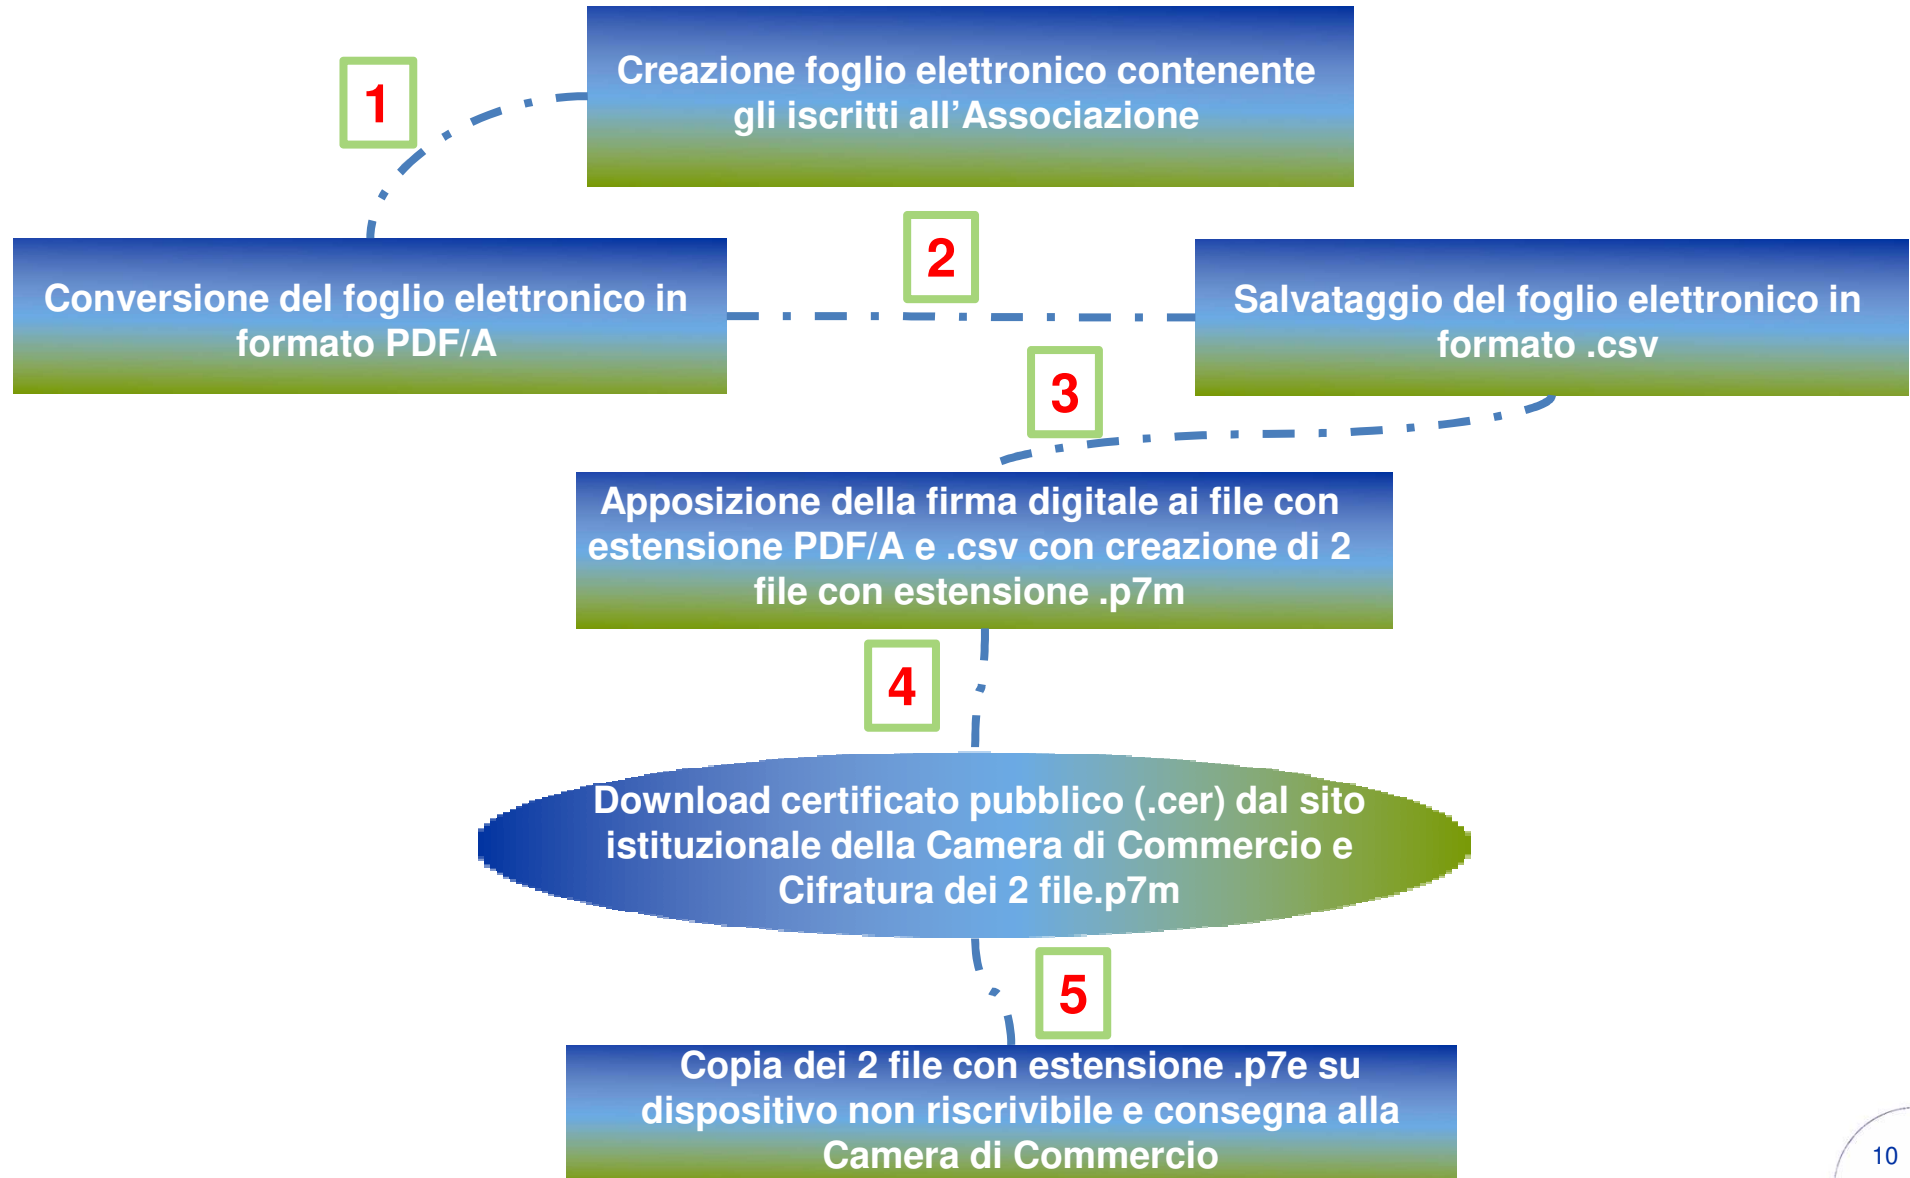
Creazione foglio elettronico contenente gli iscritti all’Associazione

1

Conversione del foglio elettronico in formato PDF/A

2

Salvataggio del foglio elettronico in formato .csv

3

Apposizione della firma digitale ai file con estensione PDF/A e .csv con creazione di 2 file con estensione .p7m

4

Download certificato pubblico (.cer) dal sito istituzionale della Camera di Commercio e Cifratura dei 2 file.p7m

5

Copia dei 2 file con estensione .p7e su dispositivo non riscrivibile e consegna alla Camera di Commercio

10